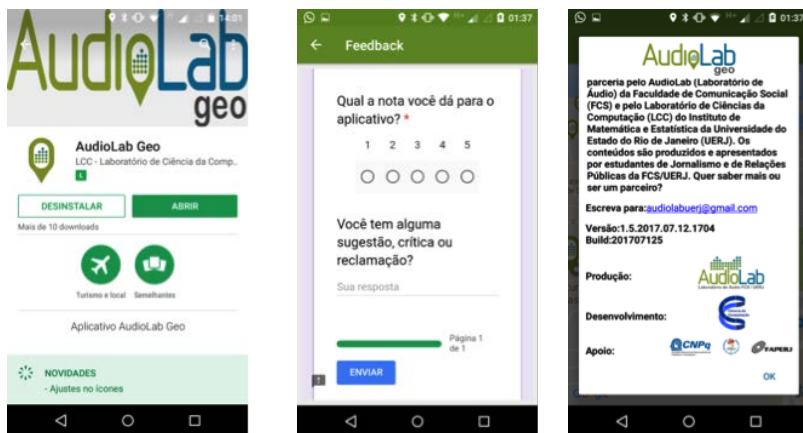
14:01

AudioLab geo

AudioLab Geo

LCC - Laboratório de Ciência da Comp...

L

DESINSTALAR

ABRIR

Mais de 10 downloads

Turismo e local

Semelhantes

Aplicativo AudioLab Geo

NOVIDADES

- Ajustes no ícones

01:37

Feedback

Qual a nota você dá para o aplicativo? *

1 2 3 4 5

Você tem alguma sugestão, crítica ou reclamação?

Sua resposta

Página 1 de 1

ENVIAR

01:37

AudioLab geo

parceria pelo AudioLab (Laboratório de Áudio) da Faculdade de Comunicação Social (FCS) e pelo Laboratório de Ciências da Computação (LCC) do Instituto de Matemática e Estatística da Universidade do Estado do Rio de Janeiro (UERJ). Os conteúdos são produzidos e apresentados por estudantes de Jornalismo e de Relações Públicas da FCS/UERJ. Quer saber mais ou ser um parceiro?

Escreva para:audiolabuerj@gmail.com

Versão:1.5.2017.07.12.1704
Build:201707125

Produção:

AudioLab
Laboratório de Áudio FCS / UERJ

Desenvolvimento:

Apoio:

CNPq

FAPERJ

OK